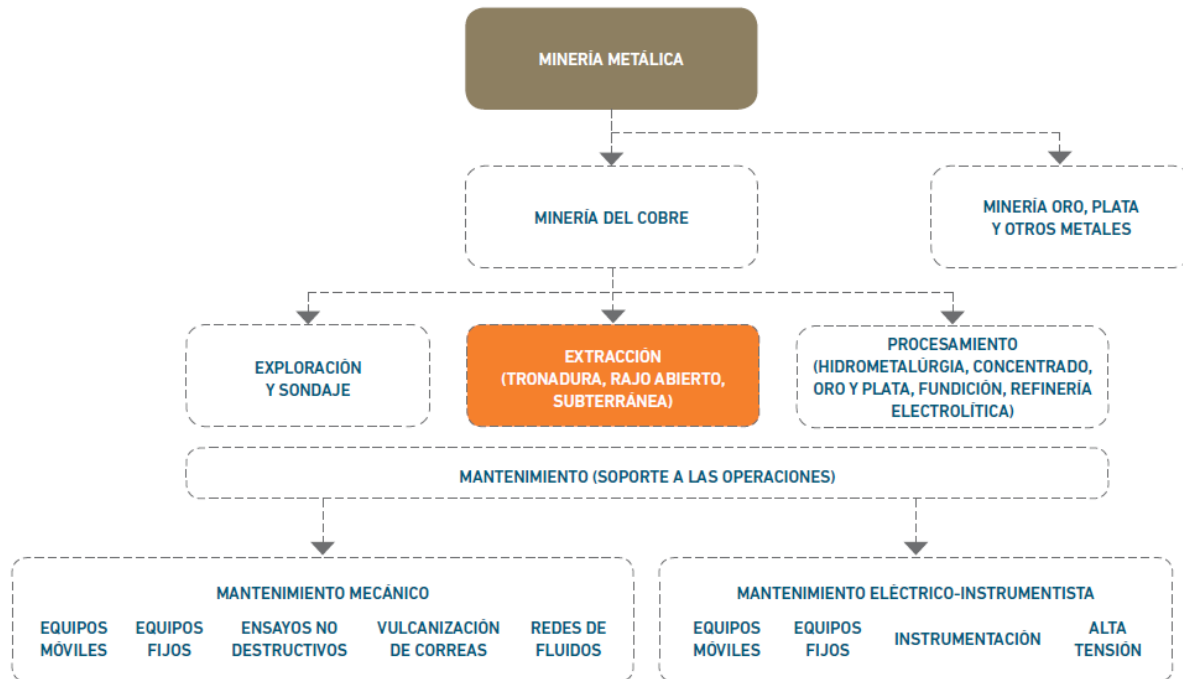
MINERÍA METÁLICA

MINERÍA DEL COBRE

MINERÍA ORO, PLATA Y OTROS METALES

EXPLORACIÓN Y SONDAJE

EXTRACCIÓN (TRONADURA, RAJO ABIERTO, SUBTERRÁNEA)

PROCESAMIENTO (HIDROMETALÚRGIA, CONCENTRADO, ORO Y PLATA, FUNDICIÓN, REFINERÍA ELECTROLÍTICA)

MANTENIMIENTO (SOPORTE A LAS OPERACIONES)

MANTENIMIENTO MECÁNICO

EQUIPOS MÓVILES

EQUIPOS FIJOS

ENSAYOS NO DESTRUCTIVOS

VULCANIZACIÓN DE CORREAS

REDES DE FLUIDOS

MANTENIMIENTO ELÉCTRICO-INSTRUMENTISTA

EQUIPOS MÓVILES

EQUIPOS FIJOS

INSTRUMENTACIÓN

ALTA TENSIÓN